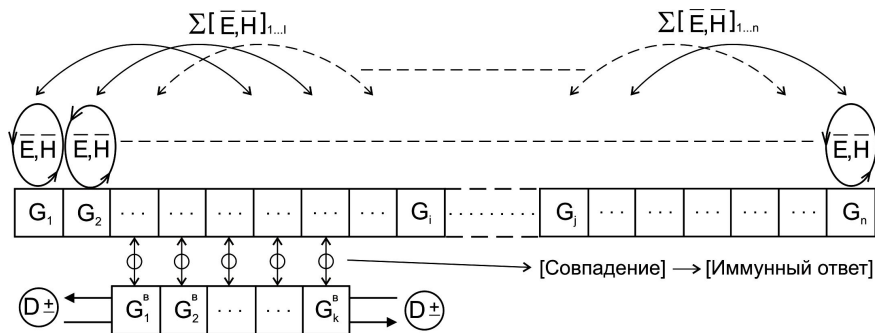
$\Sigma[\overline{E},\overline{H}]_{1...l}$

$\Sigma[\overline{E},\overline{H}]_{1...n}$

$\overline{E},\overline{H}$ $\overline{E},\overline{H}$ $\overline{E},\overline{H}$

| $G_1$ | $G_2$ | ... | ... | ... | ... | ... | ... | $G_i$ | ......... | $G_j$ | ... | ... | ... | ... | ... | $G_n$ |
|---|---|---|---|---|---|---|---|---|---|---|---|---|---|---|---|---|

[Совпадение] → [Иммунный ответ]

$D^{\pm}$

| $G_1^B$ | $G_2^B$ | ... | ... | $G_k^B$ |
|---|---|---|---|---|

$D^{\pm}$